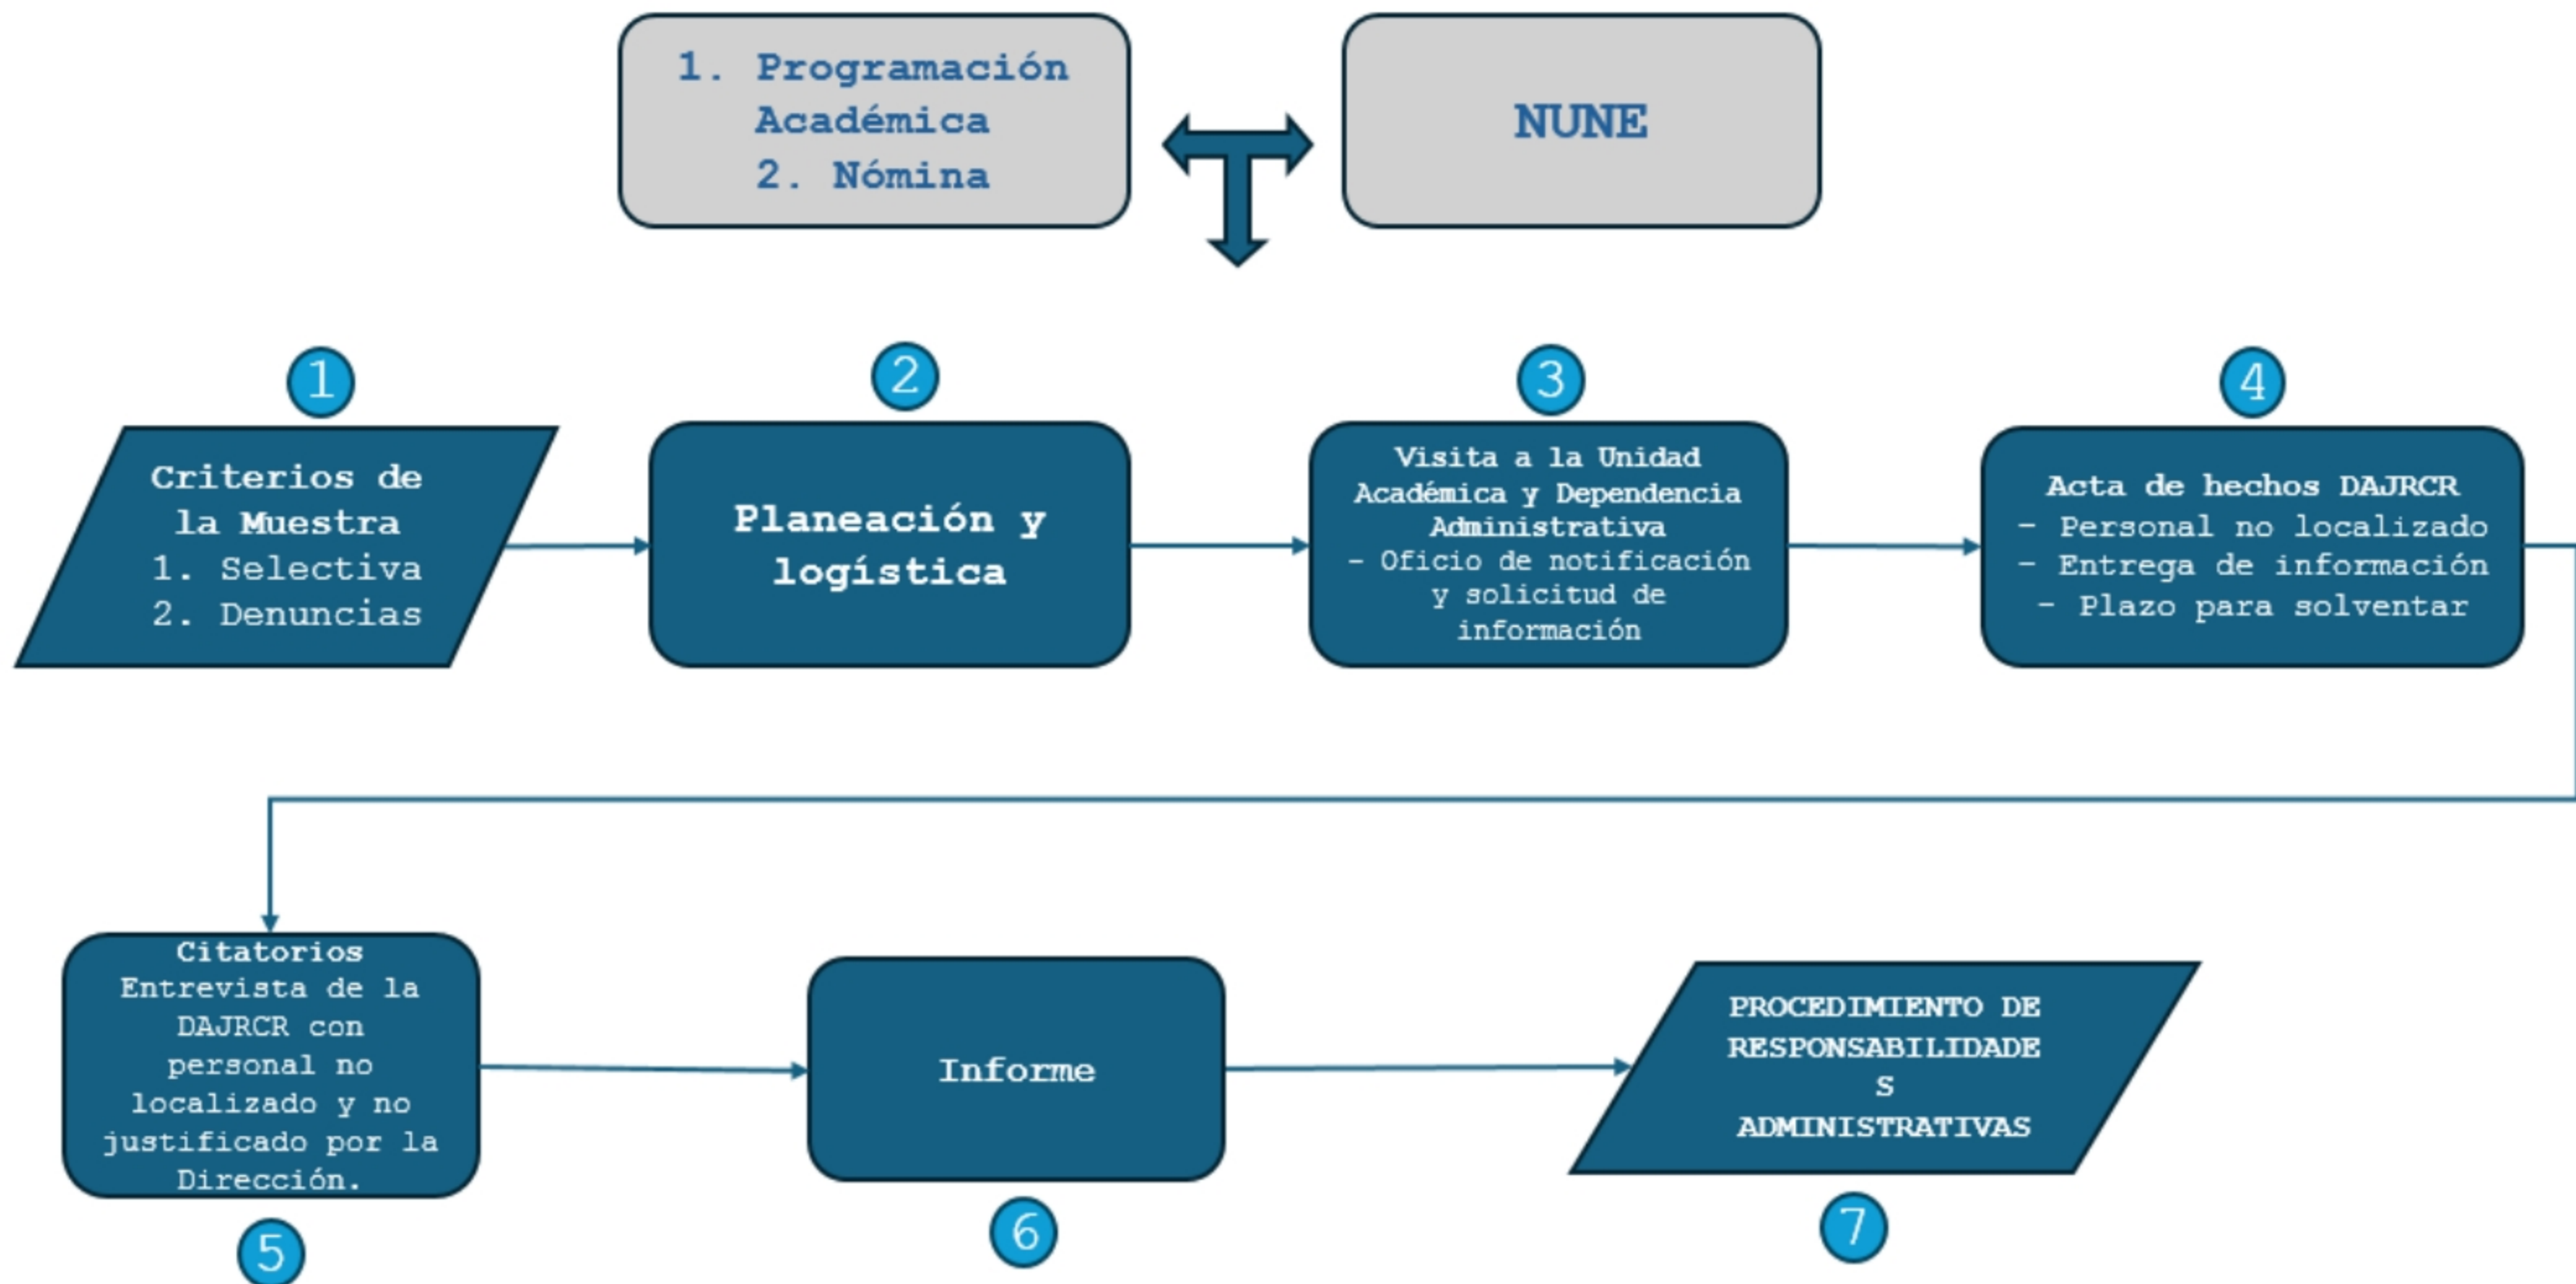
1. Programación Académica
2. Nómina

NUNE

1

Criterios de la Muestra
1. Selectiva
2. Denuncias

2

Planeación y logística

3

Visita a la Unidad Académica y Dependencia Administrativa
- Oficio de notificación y solicitud de información

4

Acta de hechos DAJRCR
- Personal no localizado
- Entrega de información
- Plazo para solventar

Citatorios
Entrevista de la DAJRCR con personal no localizado y no justificado por la Dirección.

5

Informe

6

PROCEDIMIENTO DE RESPONSABILIDADES ADMINISTRATIVAS

7